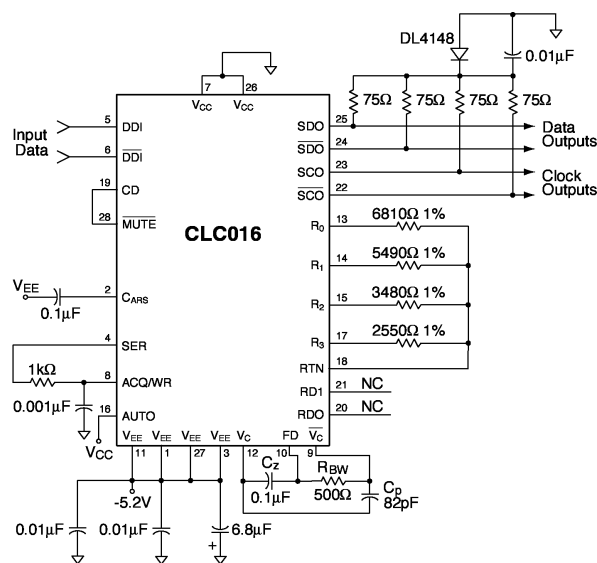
DL4148
0.01μF
7
26
$V_{CC}$
$V_{CC}$
75Ω
75Ω
75Ω
75Ω
Input Data
5
DDI
6
$\overline{DDI}$
25
SDO
24
$\overline{SDO}$
23
SCO
22
$\overline{SCO}$
Data Outputs
Clock Outputs
19
CD
28
$\overline{MUTE}$
CLC016
13
$R_0$
6810Ω 1%
14
$R_1$
5490Ω 1%
15
$R_2$
3480Ω 1%
17
$R_3$
2550Ω 1%
18
RTN
$V_{EE}$
2
$C_{ARS}$
0.1μF
4
SER
1kΩ
8
ACQ/WR
21
RD1
NC
20
RDO
NC
0.001μF
16
AUTO
$V_{CC}$
$V_{EE}$
$V_{EE}$
$V_{EE}$
$V_{EE}$
$V_C$
FD
$\overline{V_C}$
11
1
27
3
12
10
9
-5.2V
$C_Z$
0.1μF
$R_{BW}$
500Ω
$C_P$
82pF
0.01μF
0.01μF
6.8μF
+